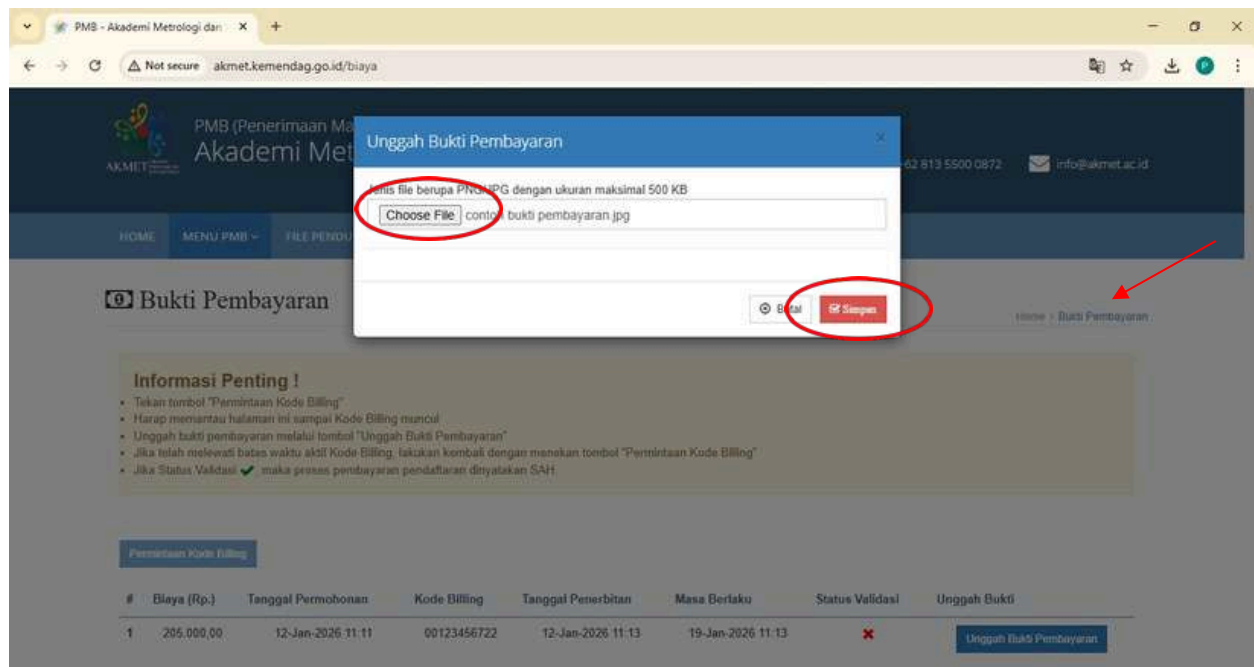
PMB - Akademi Metrologi dan ×
+
Not secure akmet.kemendag.go.id/biaya

AKMET
PMB (Penerimaan Ma
Akademi Met
62 813 5500 0872
info@akmet.ac.id

HOME MENU PMB FILE PENDU

Unggah Bukti Pembayaran
×
Jenis file berupa PNG/JPG dengan ukuran maksimal 500 KB
Choose File contoh bukti pembayaran.jpg
Batal Simpan

Bukti Pembayaran
Home › Bukti Pembayaran

Informasi Penting !
• Tekan tombol "Permintaan Kode Billing"
• Harap memantau halaman ini sampai Kode Billing muncul
• Unggah bukti pembayaran melalui tombol "Unggah Bukti Pembayaran"
• Jika telah melewati batas waktu aktif Kode Billing, lakukan kembali dengan menekan tombol "Permintaan Kode Billing"
• Jika Status Validasi ✔ maka proses pembayaran pendaftaran dinyatakan SAH

Permintaan Kode Billing

| # | Biaya (Rp.) | Tanggal Permohonan | Kode Billing | Tanggal Penerbitan | Masa Berlaku | Status Validasi | Unggah Bukti |
|---|---|---|---|---|---|---|---|
| 1 | 205.000,00 | 12-Jan-2026 11:11 | 00123456722 | 12-Jan-2026 11:13 | 19-Jan-2026 11:13 | ✖ | Unggah Bukti Pembayaran |